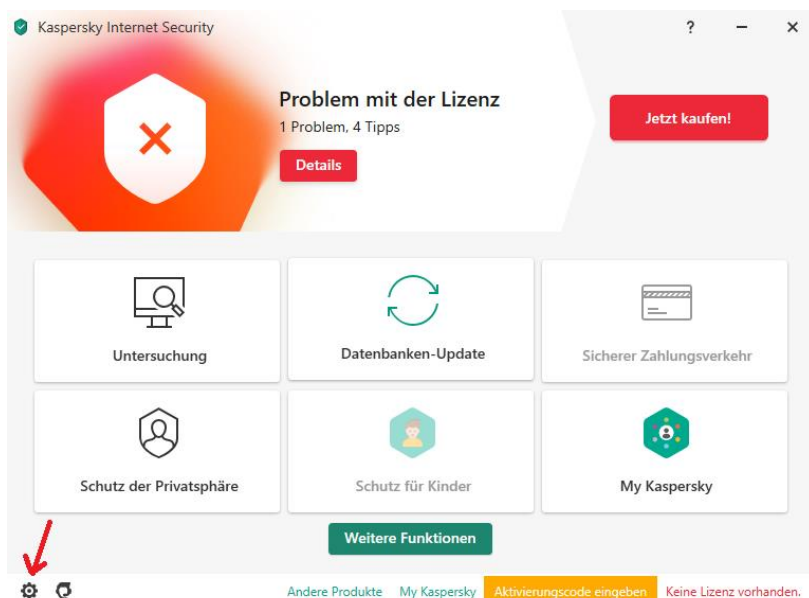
Kaspersky Internet Security

?

Problem mit der Lizenz

1 Problem, 4 Tipps

Details

Jetzt kaufen!

Untersuchung

Datenbanken-Update

Sicherer Zahlungsverkehr

Schutz der Privatsphäre

Schutz für Kinder

My Kaspersky

Weitere Funktionen

Andere Produkte

My Kaspersky

Aktivierungscode eingeben

Keine Lizenz vorhanden.